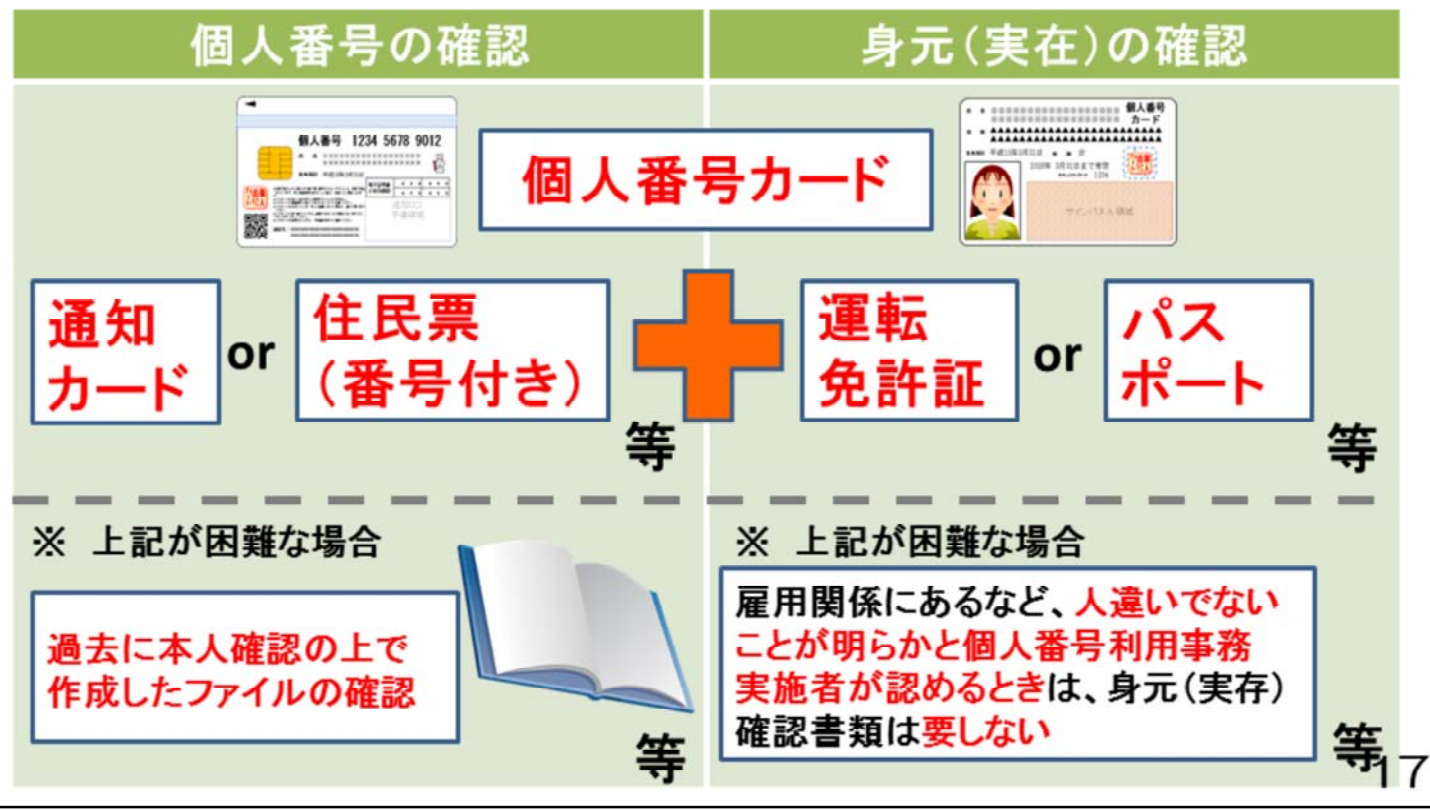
個人番号の確認

身元（実在）の確認

個人番号 1234 5678 9012

個人番号カード

個人番号カード

通知カード or 住民票（番号付き） 等

運転免許証 or パスポート 等

※ 上記が困難な場合

過去に本人確認の上で作成したファイルの確認

等

※ 上記が困難な場合

雇用関係にあるなど、人違いでないことが明らかと個人番号利用事務実施者が認めるときは、身元（実存）確認書類は要しない

等

17